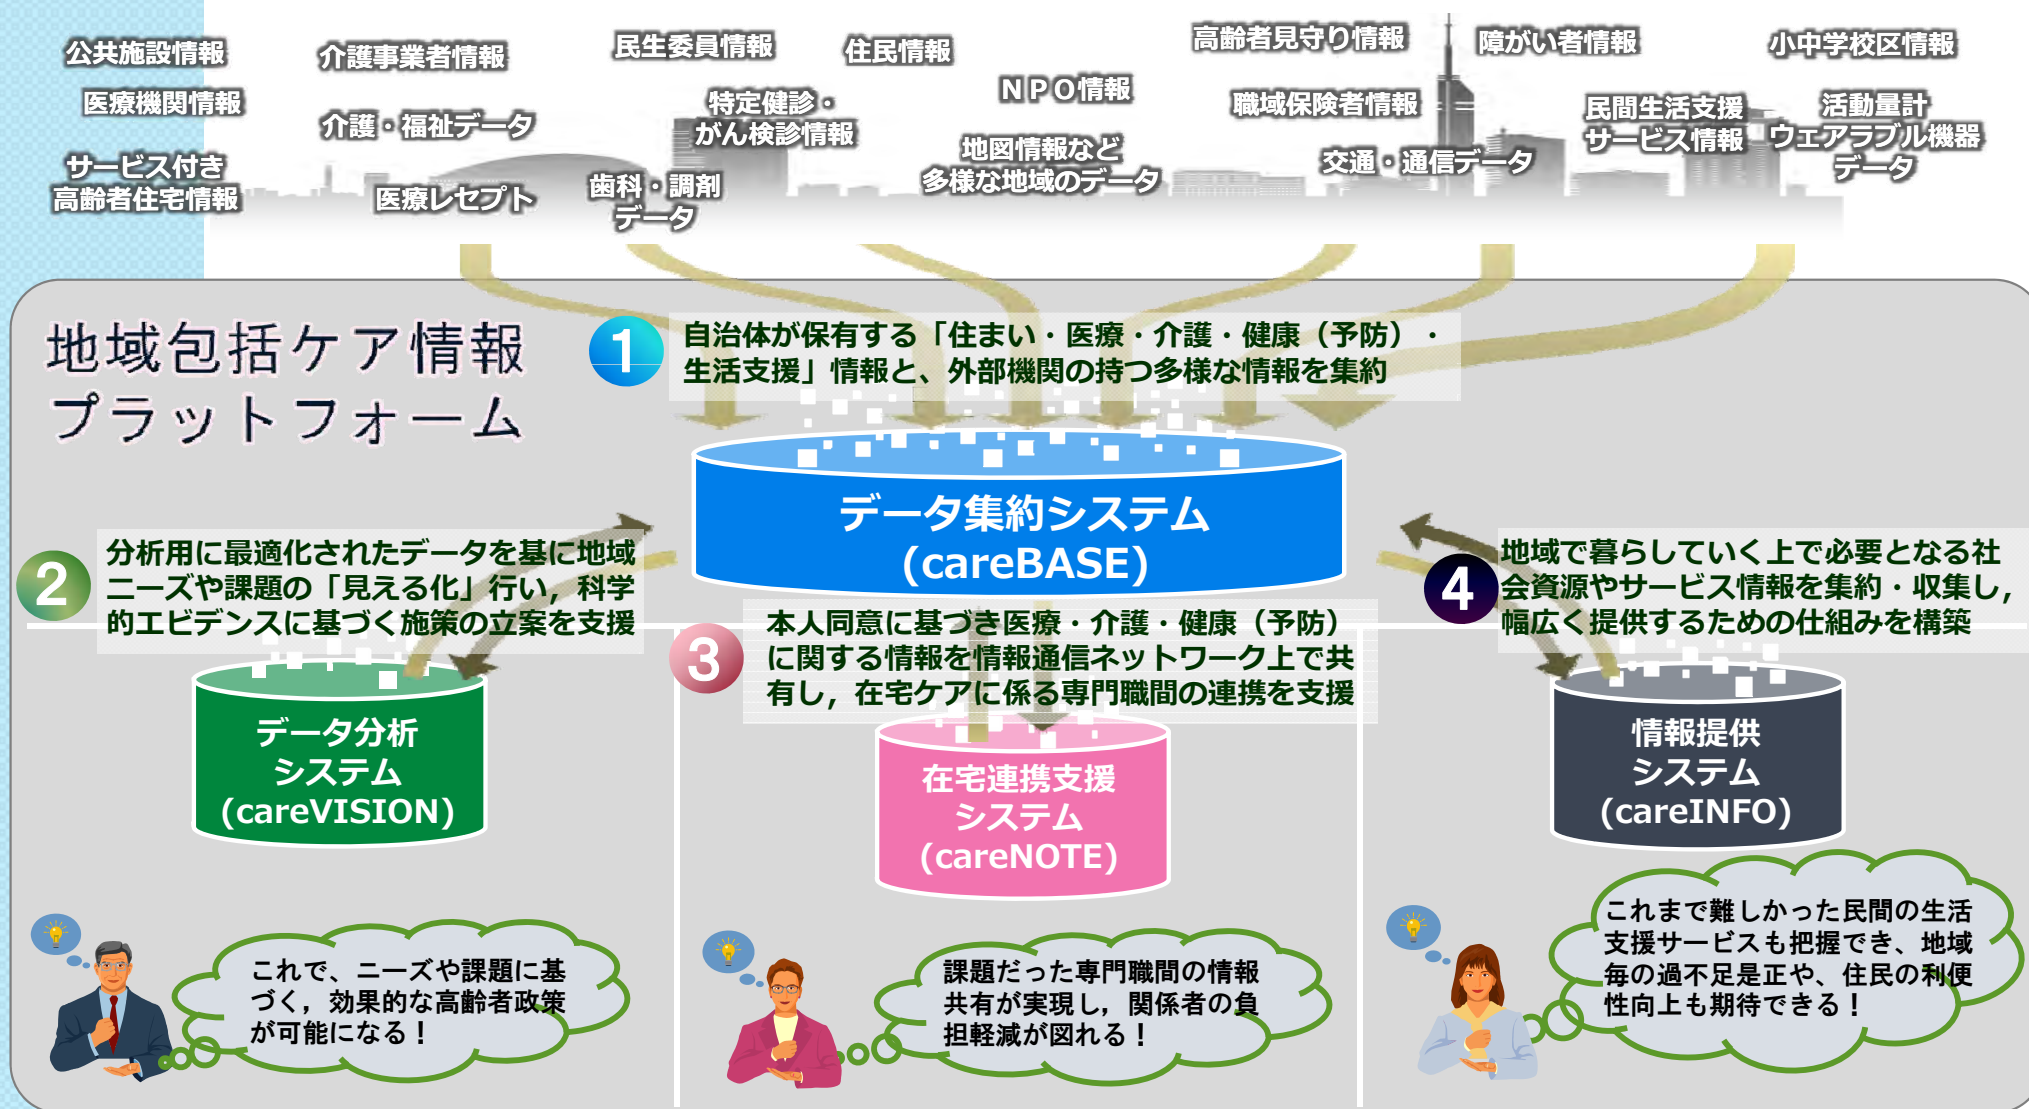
公共施設情報
医療機関情報
サービス付き高齢者住宅情報
介護事業者情報
介護・福祉データ
医療レセプト
民生委員情報
特定健診・がん検診情報
歯科・調剤データ
住民情報
ＮＰＯ情報
地図情報など多様な地域のデータ
高齢者見守り情報
職域保険者情報
交通・通信データ
障がい者情報
民間生活支援サービス情報
小中学校区情報
活動量計ウェアラブル機器データ

地域包括ケア情報プラットフォーム

1 自治体が保有する「住まい・医療・介護・健康（予防）・生活支援」情報と、外部機関の持つ多様な情報を集約

データ集約システム（careBASE）

2 分析用に最適化されたデータを基に地域ニーズや課題の「見える化」行い，科学的エビデンスに基づく施策の立案を支援

3 本人同意に基づき医療・介護・健康（予防）に関する情報を情報通信ネットワーク上で共有し，在宅ケアに係る専門職間の連携を支援

4 地域で暮らしていく上で必要となる社会資源やサービス情報を集約・収集し，幅広く提供するための仕組みを構築

データ分析システム（careVISION）

在宅連携支援システム（careNOTE）

情報提供システム（careINFO）

これで、ニーズや課題に基づく，効果的な高齢者政策が可能になる！

課題だった専門職間の情報共有が実現し，関係者の負担軽減が図れる！

これまで難しかった民間の生活支援サービスも把握でき、地域毎の過不足是正や、住民の利便性向上も期待できる！